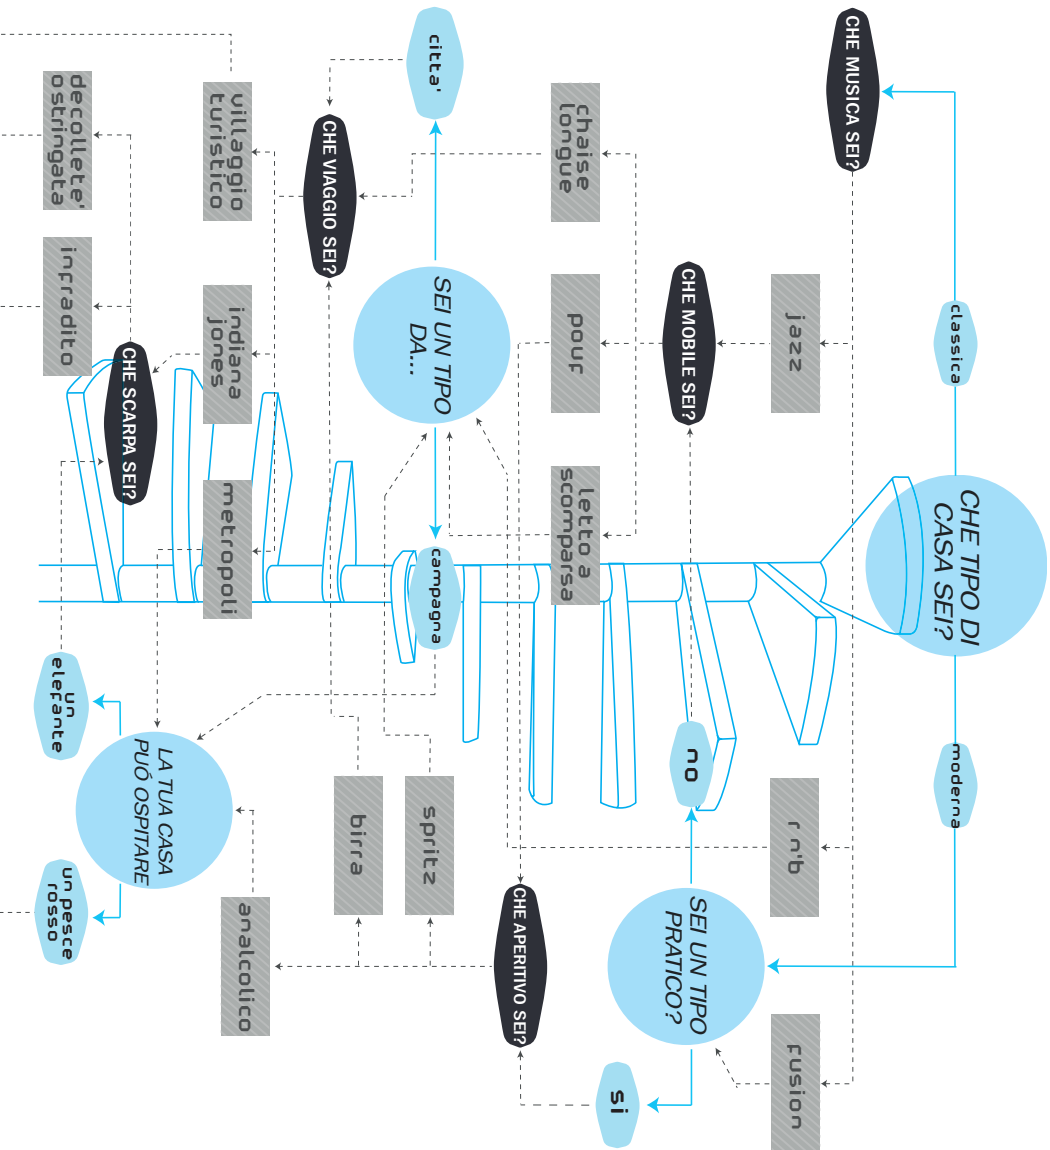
CHE TIPO DI CASA SEI?

classica

moderna

CHE MUSICA SEI?

jazz

r n'b

fusion

CHE MOBILE SEI?

chaise longue

pouf

letto a scomparsa

SEI UN TIPO PRATICO?

no

si

SEI UN TIPO DA...

città

campagna

CHE VIAGGIO SEI?

villaggio turistico

indiana jones

metropoli

CHE APERITIVO SEI?

birra

spritz

analcolico

LA TUA CASA PUÒ OSPITARE

un elefante

un pesce rosso

CHE SCARPA SEI?

decolletè ostringata

infradito